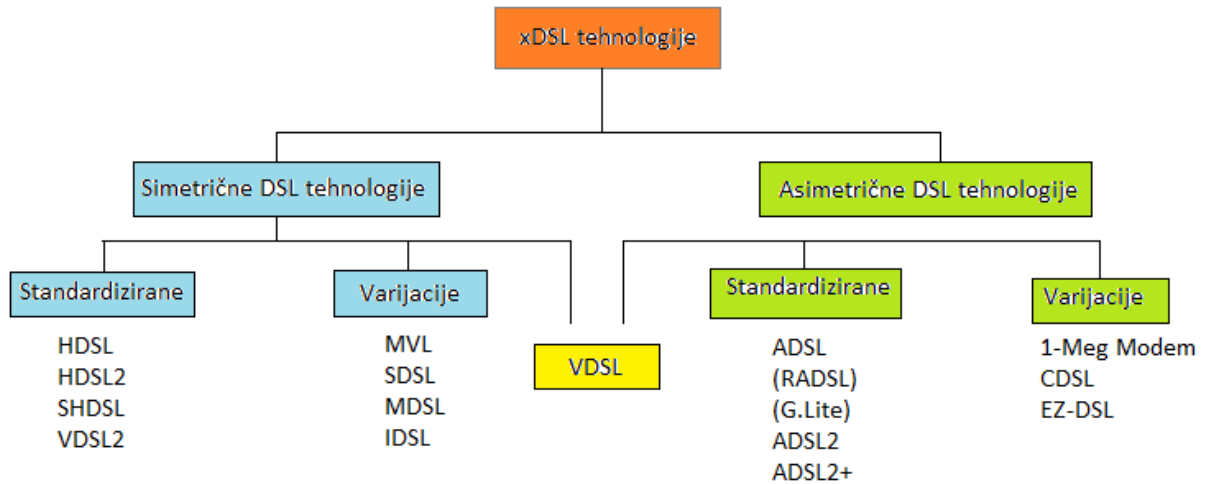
xDSL tehnologije

Simetrične DSL tehnologije

Asimetrične DSL tehnologije

Standardizirane

HDSL
HDSL2
SHDSL
VDSL2

Varijacije

MVL
SDSL
MDSL
IDSL

VDSL

Standardizirane

ADSL
(RADSL)
(G.Lite)
ADSL2
ADSL2+

Varijacije

1-Meg Modem
CDSL
EZ-DSL